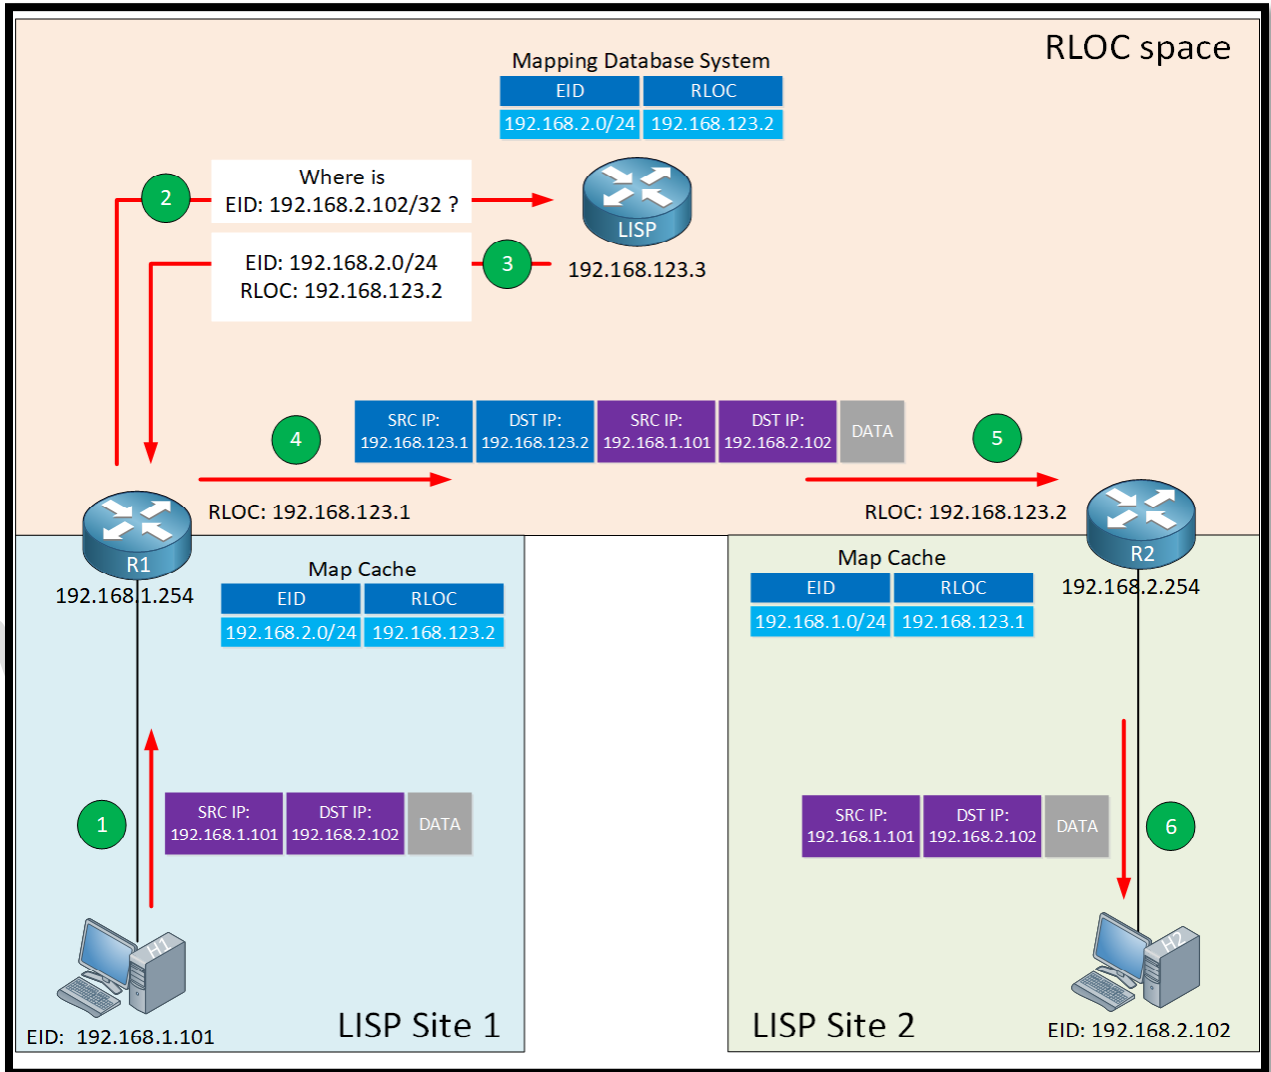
RLOC space

Mapping Database System

| EID | RLOC |
|---|---|
| 192.168.2.0/24 | 192.168.123.2 |

2

Where is
EID: 192.168.2.102/32 ?

LISP

192.168.123.3

EID: 192.168.2.0/24
RLOC: 192.168.123.2

3

4

| SRC IP: 192.168.123.1 | DST IP: 192.168.123.2 | SRC IP: 192.168.1.101 | DST IP: 192.168.2.102 | DATA |
|---|---|---|---|---|

5

RLOC: 192.168.123.1

RLOC: 192.168.123.2

R1

192.168.1.254

Map Cache

| EID | RLOC |
|---|---|
| 192.168.2.0/24 | 192.168.123.2 |

R2

192.168.2.254

Map Cache

| EID | RLOC |
|---|---|
| 192.168.1.0/24 | 192.168.123.1 |

1

| SRC IP: 192.168.1.101 | DST IP: 192.168.2.102 | DATA |
|---|---|---|

| SRC IP: 192.168.1.101 | DST IP: 192.168.2.102 | DATA |
|---|---|---|

6

H1

H2

EID: 192.168.1.101

LISP Site 1

LISP Site 2

EID: 192.168.2.102